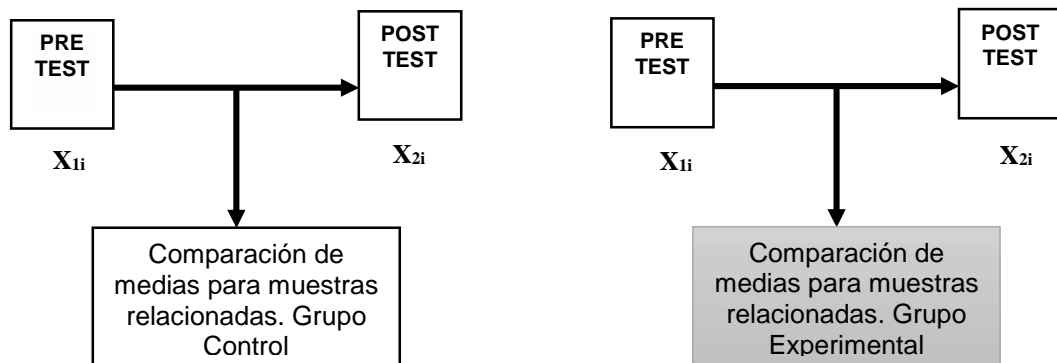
PRE TEST

POST TEST

$X_{1i}$

$X_{2i}$

Comparación de medias para muestras relacionadas. Grupo Control

PRE TEST

POST TEST

$X_{1i}$

$X_{2i}$

Comparación de medias para muestras relacionadas. Grupo Experimental